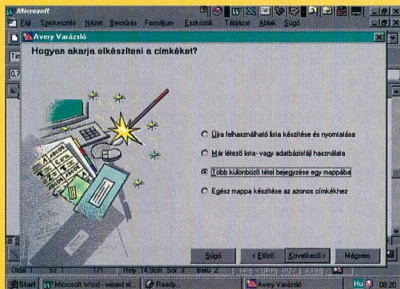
Microsoft

Fájl Szerkesztés Nézet Beszúrás Formátum Eszközök Táblázat Ablak Súgó

Avery Varázsló

Hogyan akarja elkészíteni a címkéket?

Újra felhasználható lista készítése és nyomtatása

Már létező lista- vagy adatbázisfájl használata

Több különböző tétel begyűjtése egy mappába

Egész mappa készítése az azonos címkékhez

Súgó

< Előző

Következő >

Mégsem

Oldal 1 Sz 1 1/1 Hely 14,9cm Sor 3 Betű 2

Start Microsoft Word - wizard el... Ready... Avery Varázsló Hu 08:20